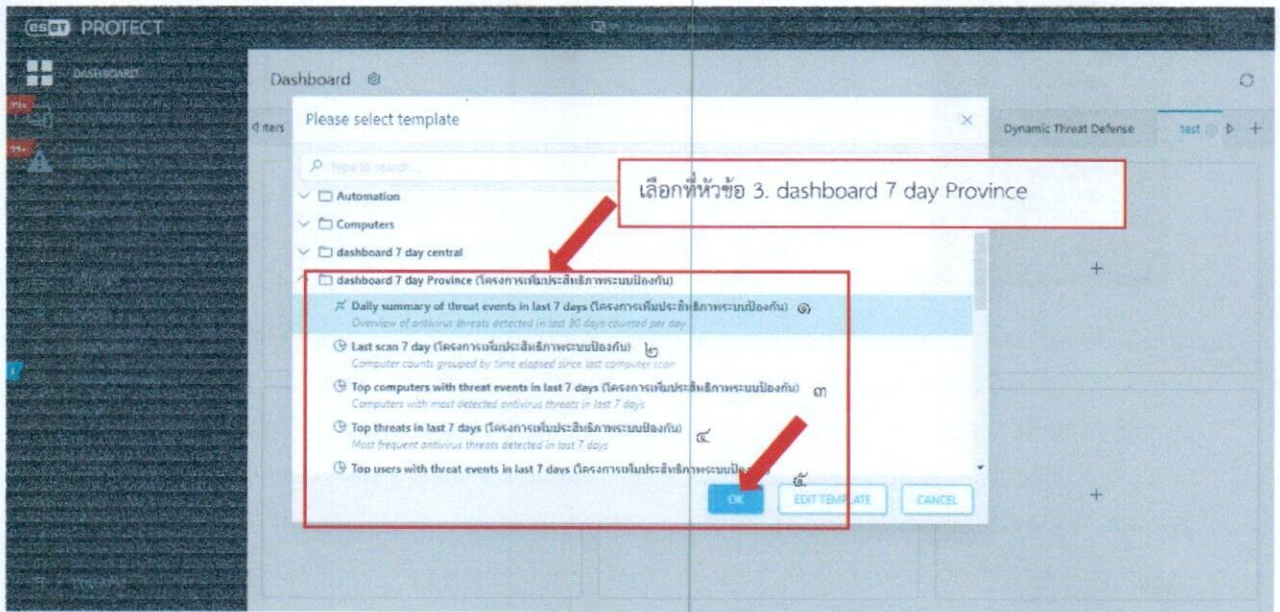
ESET PROTECT

DASHBOARD

Dashboard

Please select template

Dynamic Threat Defense

test

Type to search...

เลือกที่หัวข้อ 3. dashboard 7 day Province

Automation

Computers

dashboard 7 day central

dashboard 7 day Province (โครงการเพิ่มประสิทธิภาพระบบป้องกัน)

Daily summary of threat events in last 7 days (โครงการเพิ่มประสิทธิภาพระบบป้องกัน) ๑
Overview of antivirus threats detected in last 30 days counted per day

Last scan 7 day (โครงการเพิ่มประสิทธิภาพระบบป้องกัน) ๒
Computer counts grouped by time elapsed since last computer scan

Top computers with threat events in last 7 days (โครงการเพิ่มประสิทธิภาพระบบป้องกัน) ๓
Computers with most detected antivirus threats in last 7 days

Top threats in last 7 days (โครงการเพิ่มประสิทธิภาพระบบป้องกัน) ๔
Most frequent antivirus threats detected in last 7 days

Top users with threat events in last 7 days (โครงการเพิ่มประสิทธิภาพระบบป้องกัน) ๕

OK

EDIT TEMPLATE

CANCEL